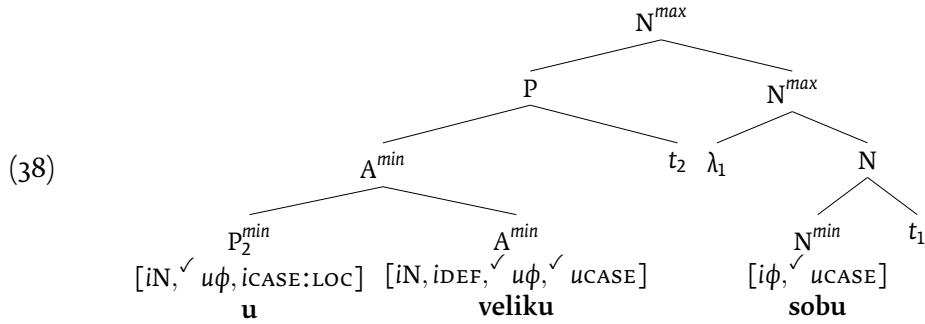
(38)

$N^{max}$

P

$N^{max}$

$A^{min}$

$t_2$

$\lambda_1$

N

$P_2^{min}$
[$i$N, $^{\checkmark}u\phi$, $i$CASE:LOC]
**u**

$A^{min}$
[$i$N, $i$DEF, $^{\checkmark}u\phi$, $^{\checkmark}u$CASE]
**veliku**

$N^{min}$
[$i\phi$, $^{\checkmark}u$CASE]
**sobu**

$t_1$